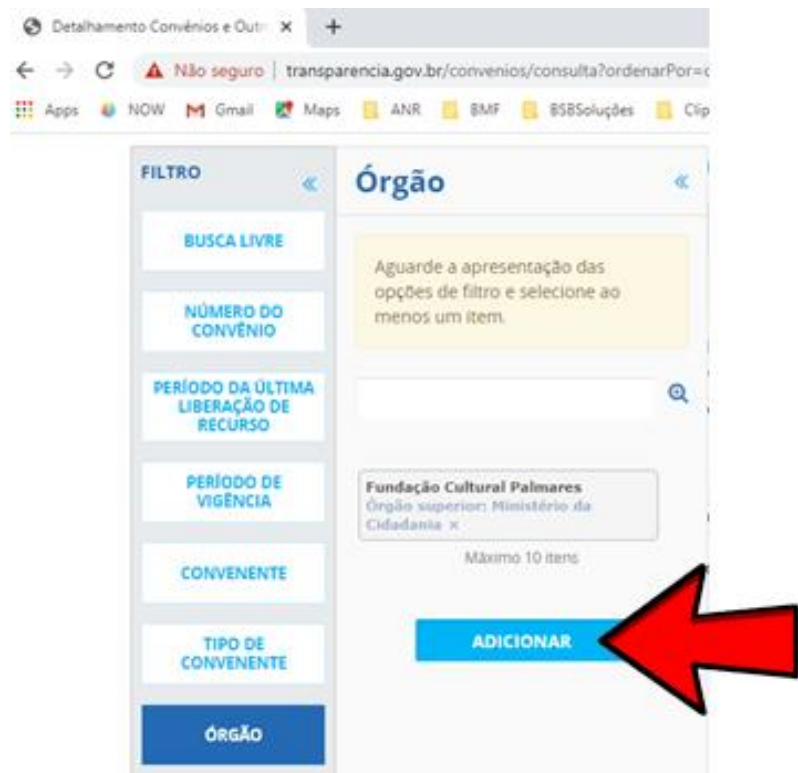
Detalhamento Convênios e Outr ×
+
Não seguro | transparencia.gov.br/convenios/consulta?ordenarPor=
Apps NOW Gmail Maps ANR BMF BSBSoluções Clip

FILTRO «
BUSCA LIVRE
NÚMERO DO CONVÊNIO
PERÍODO DA ÚLTIMA LIBERAÇÃO DE RECURSO
PERÍODO DE VIGÊNCIA
CONVENENTE
TIPO DE CONVENENTE
ÓRGÃO

Órgão «

Aguarde a apresentação das opções de filtro e selecione ao menos um item.

Fundação Cultural Palmares
Órgão superior: Ministério da Cidadania ×

Máximo 10 itens

ADICIONAR